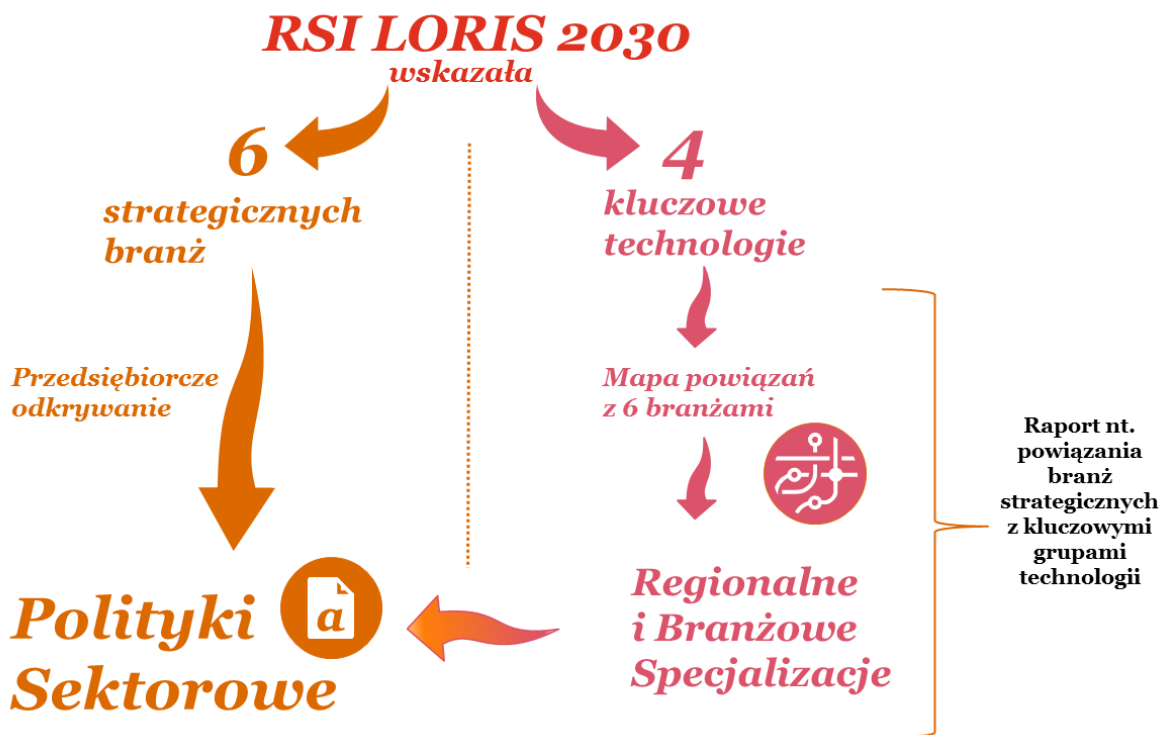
RSI LORIS 2030
wskazała

6
strategicznych branż

Przedsiębiorcze odkrywanie

Polityki Sektorowe

4
kluczowe technologie

Mapa powiązań z 6 branżami

Regionalne i Branżowe Specjalizacje

Raport nt. powiązania branż strategicznych z kluczowymi grupami technologii